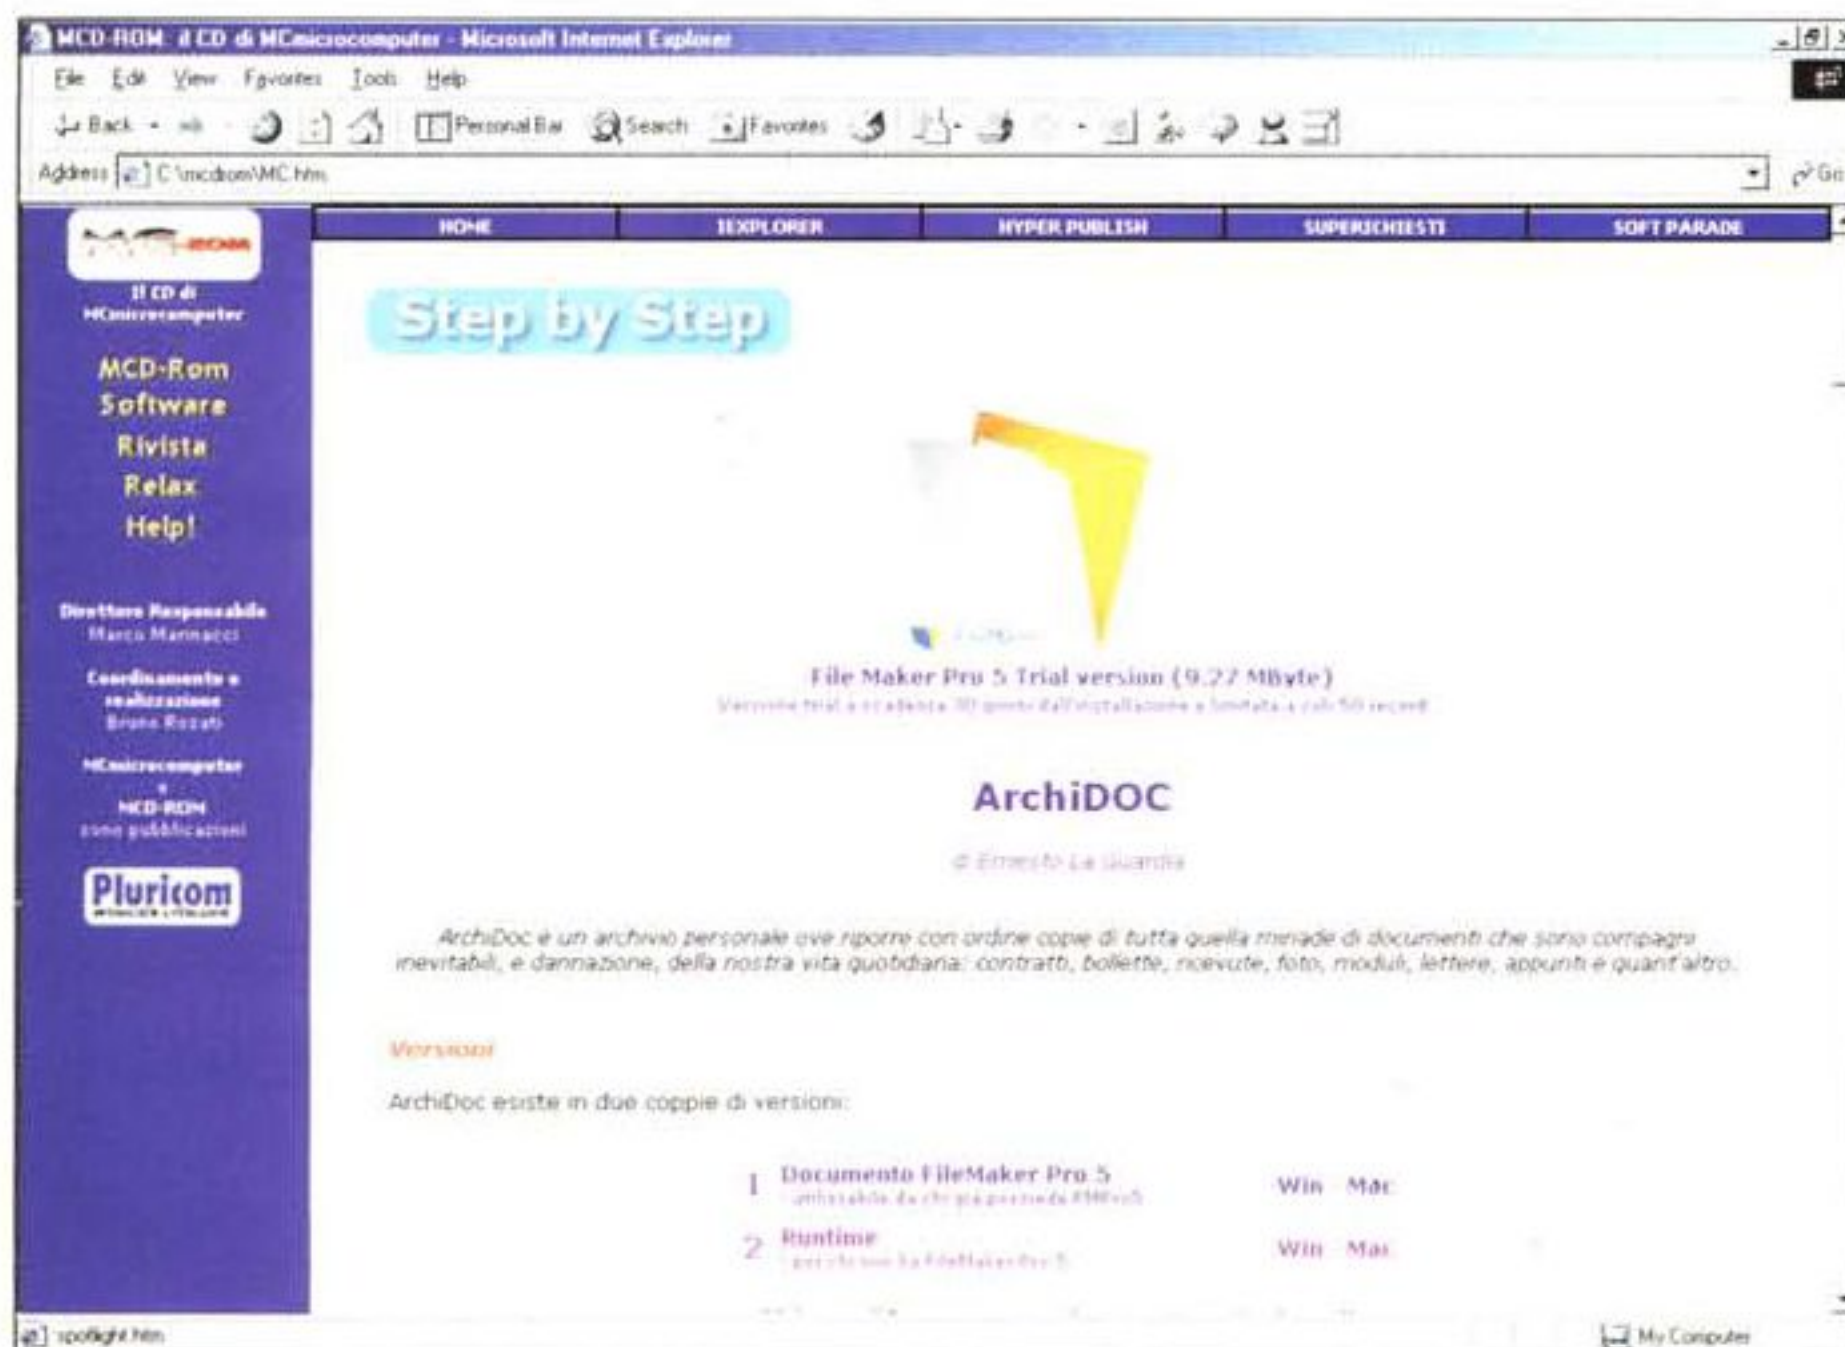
MCD-ROM: il CD di MCmicrocomputer - Microsoft Internet Explorer

File Edit View Favorites Tools Help

Back Personal Bar Search Favorites

Address C:\mcdrom\MC.htm Go

HOME IEXPLORER HYPER PUBLISH SUPERICHIESTI SOFT PARADE

Il CD di MCmicrocomputer

MCD-Rom
Software
Rivista
Relax
Help!

Direttore Responsabile
Marco Marinacci

Coordinamento e realizzazione
Bruno Rosati

MCmicrocomputer e MCD-ROM sono pubblicazioni

Pluricom

Step by Step

File Maker Pro 5 Trial version (9.27 MByte)
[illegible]

ArchiDOC

di Ernesto La Guardia

ArchiDoc è un archivio personale ove riporre con ordine copie di tutta quella miriade di documenti che sono compagni inevitabili, e dannazione, della nostra vita quotidiana: contratti, bollette, ricevute, foto, moduli, lettere, appunti e quant'altro.

Versioni

ArchiDoc esiste in due coppie di versioni:

1 Documento FileMaker Pro 5 Win Mac
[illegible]

2 Runtime Win Mac
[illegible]

spotlight.htm My Computer